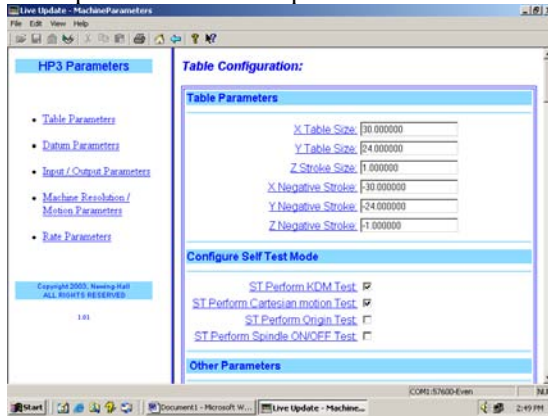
Live Update - MachineParameters
File Edit View Help

HP3 Parameters

Table Configuration:

Table Parameters

X Table Size: 30.000000
Y Table Size: 24.000000
Z Stroke Size: 1.000000
X Negative Stroke: -30.000000
Y Negative Stroke: -24.000000
Z Negative Stroke: -1.000000

Configure Self Test Mode

ST Perform KDM Test: ☑
ST Perform Cartesian motion Test: ☑
ST Perform Origin Test: ☐
ST Perform Spindle ON/OFF Test: ☐

Other Parameters

• Table Parameters
• Datum Parameters
• Input / Output Parameters
• Machine Resolution / Motion Parameters
• Rate Parameters

Copyright 2003, Newing-Hall
ALL RIGHTS RESERVED

1.01

COM1:57600-Even

Start | Document1 - Microsoft W... | Live Update - Machine... | 2:49 PM